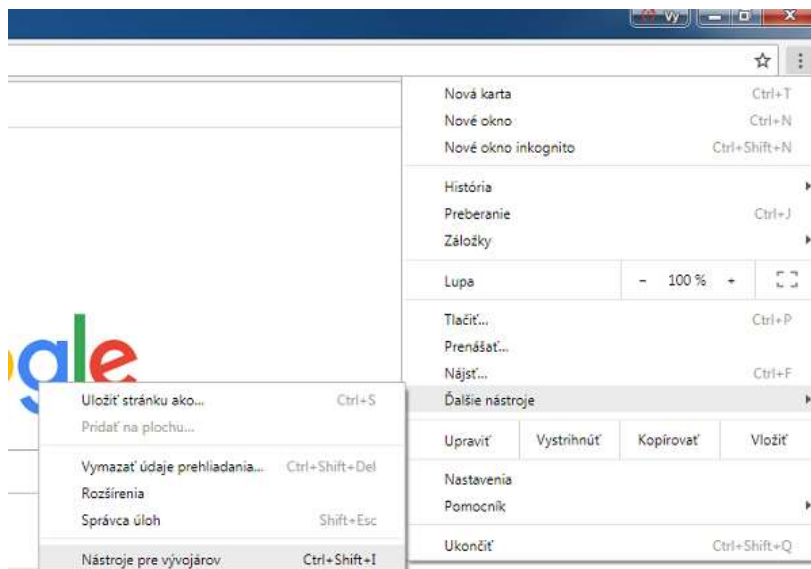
Vy

Nová karta Ctrl+T
Nové okno Ctrl+N
Nové okno inkognito Ctrl+Shift+N

História
Preberanie Ctrl+J
Záložky

Lupa - 100 % +

Tlačiť... Ctrl+P
Prenášať...
Nájsť... Ctrl+F
Ďalšie nástroje

Upraviť Vystrihnúť Kopírovať Vložiť

Nastavenia
Pomocník

Ukončiť Ctrl+Shift+Q

gle

Uložiť stránku ako... Ctrl+S
Pridať na plochu...

Vymazať údaje prehliadania... Ctrl+Shift+Del
Rozšírenia
Správca úloh Shift+Esc

Nástroje pre vývojárov Ctrl+Shift+I